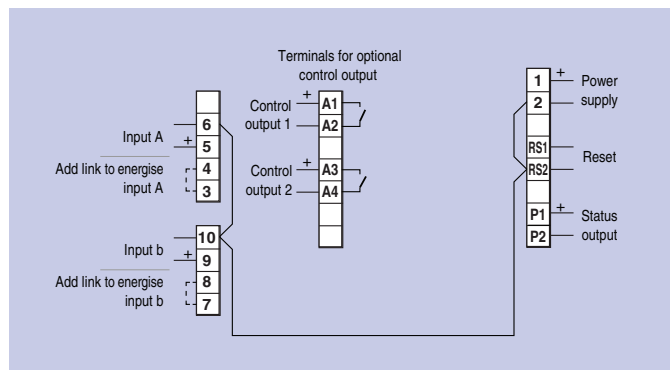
Terminals for optional control output

6
Input A
+
5
Add link to energise input A
4
3

10
Input b
+
9
Add link to energise input b
8
7

Control output 1
+
A1
A2

Control output 2
+
A3
A4

1
+
Power supply
2

RS1
Reset
RS2

P1
+
Status output
P2